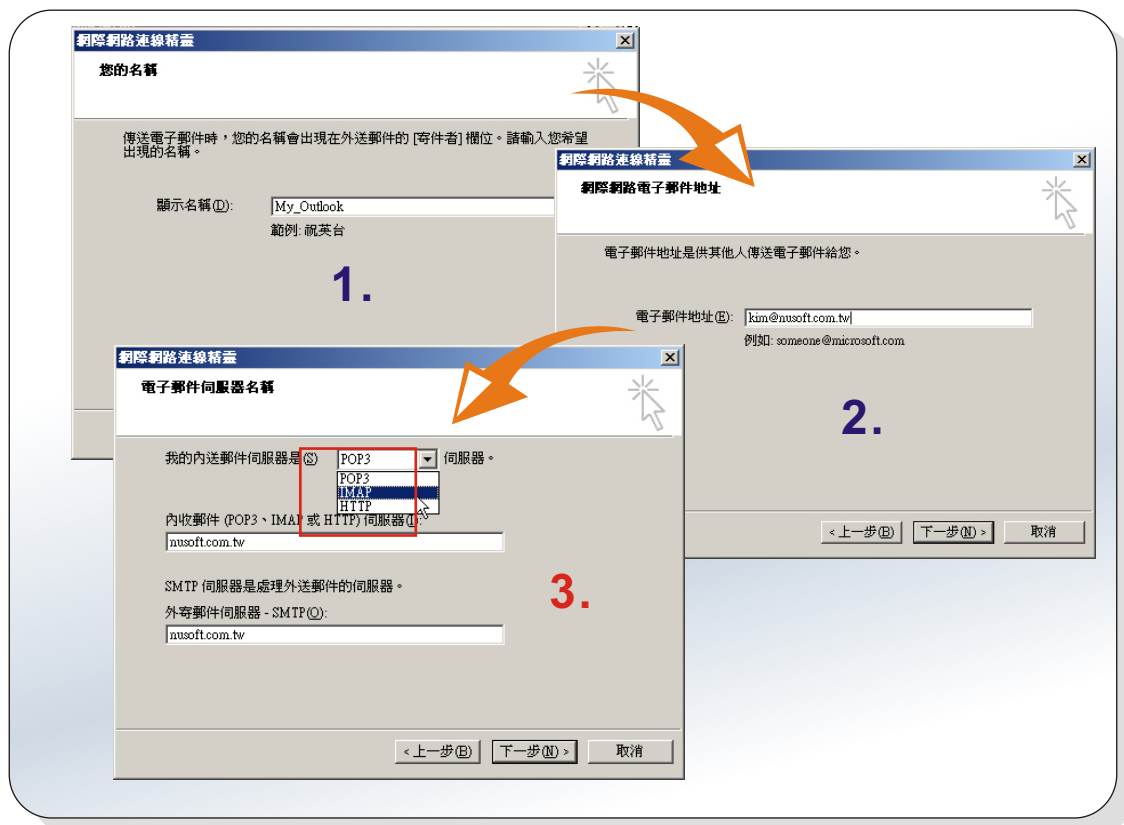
網際網路連線精靈

您的名稱

傳送電子郵件時，您的名稱會出現在外送郵件的 [寄件者] 欄位。請輸入您希望出現的名稱。

顯示名稱(D): My_Outlook

範例: 祝英台

1.

網際網路連線精靈

網際網路電子郵件地址

電子郵件地址是供其他人傳送電子郵件給您。

電子郵件地址(E): kim@nusoft.com.tw

例如: someone@microsoft.com

2.

< 上一步(B) 下一步(N) > 取消

網際網路連線精靈

電子郵件伺服器名稱

我的內送郵件伺服器是(S) POP3 伺服器。

POP3
IMAP
HTTP

內收郵件 (POP3、IMAP 或 HTTP) 伺服器(I):

nusoft.com.tw

SMTP 伺服器是處理外送郵件的伺服器。

外寄郵件伺服器 - SMTP(O):

nusoft.com.tw

3.

< 上一步(B) 下一步(N) > 取消